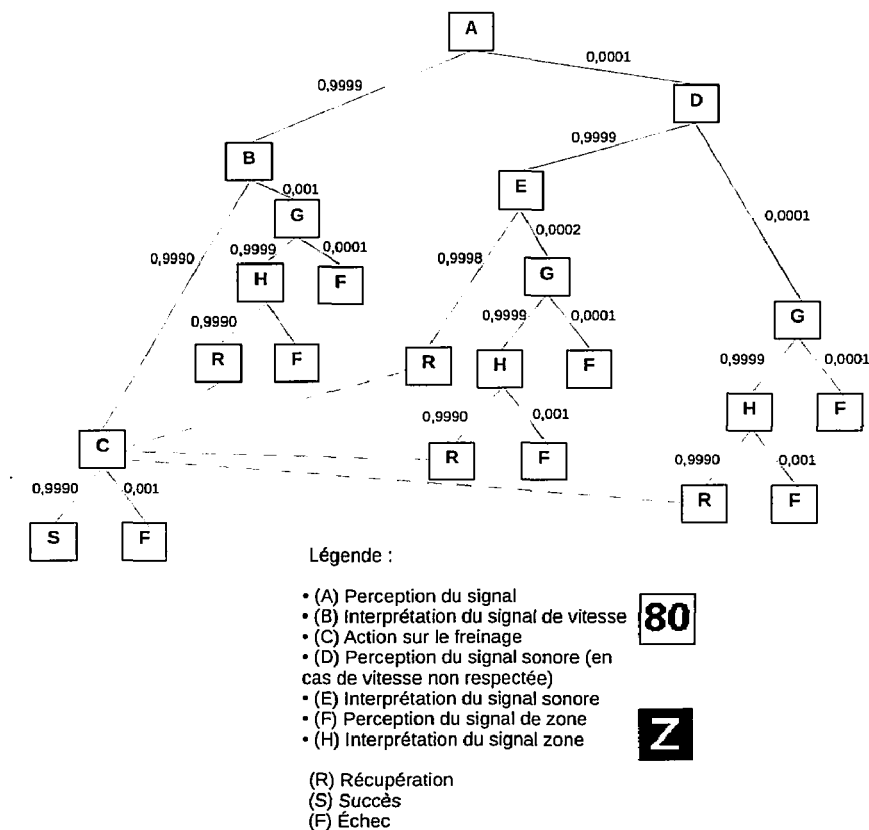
A

0,9999

0,0001

D

B

0,001

0,9999

E

G

0,0002

0,0001

0,9990

0,9999

0,0001

H

F

0,9998

G

0,9990

0,9999

0,0001

G

R

F

R

H

F

0,9999

0,0001

0,9990

0,001

H

F

C

R

F

0,9990

0,001

0,9990

0,001

0,9990

0,001

R

F

S

F

Légende :

• (A) Perception du signal
• (B) Interprétation du signal de vitesse
• (C) Action sur le freinage
• (D) Perception du signal sonore (en cas de vitesse non respectée)
• (E) Interprétation du signal sonore
• (F) Perception du signal de zone
• (H) Interprétation du signal zone

80

Z

(R) Récupération
(S) Succès
(F) Échec